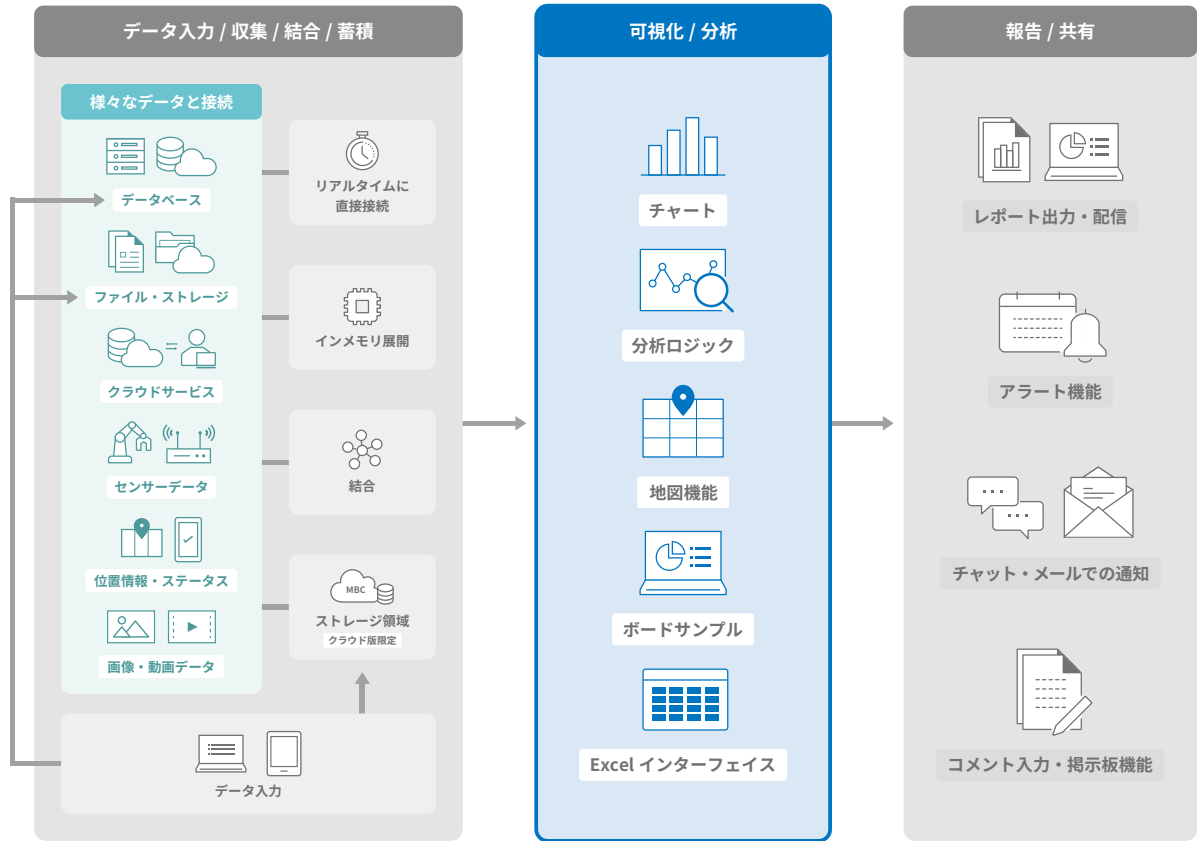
データ入力 / 収集 / 結合 / 蓄積

様々なデータと接続

データベース

ファイル・ストレージ

クラウドサービス

センサーデータ

位置情報・ステータス

画像・動画データ

リアルタイムに直接接続

インメモリ展開

結合

MBC

ストレージ領域
クラウド版限定

データ入力

可視化 / 分析

チャート

分析ロジック

地図機能

ボードサンプル

Excel インターフェイス

報告 / 共有

レポート出力・配信

アラート機能

チャット・メールでの通知

コメント入力・掲示板機能